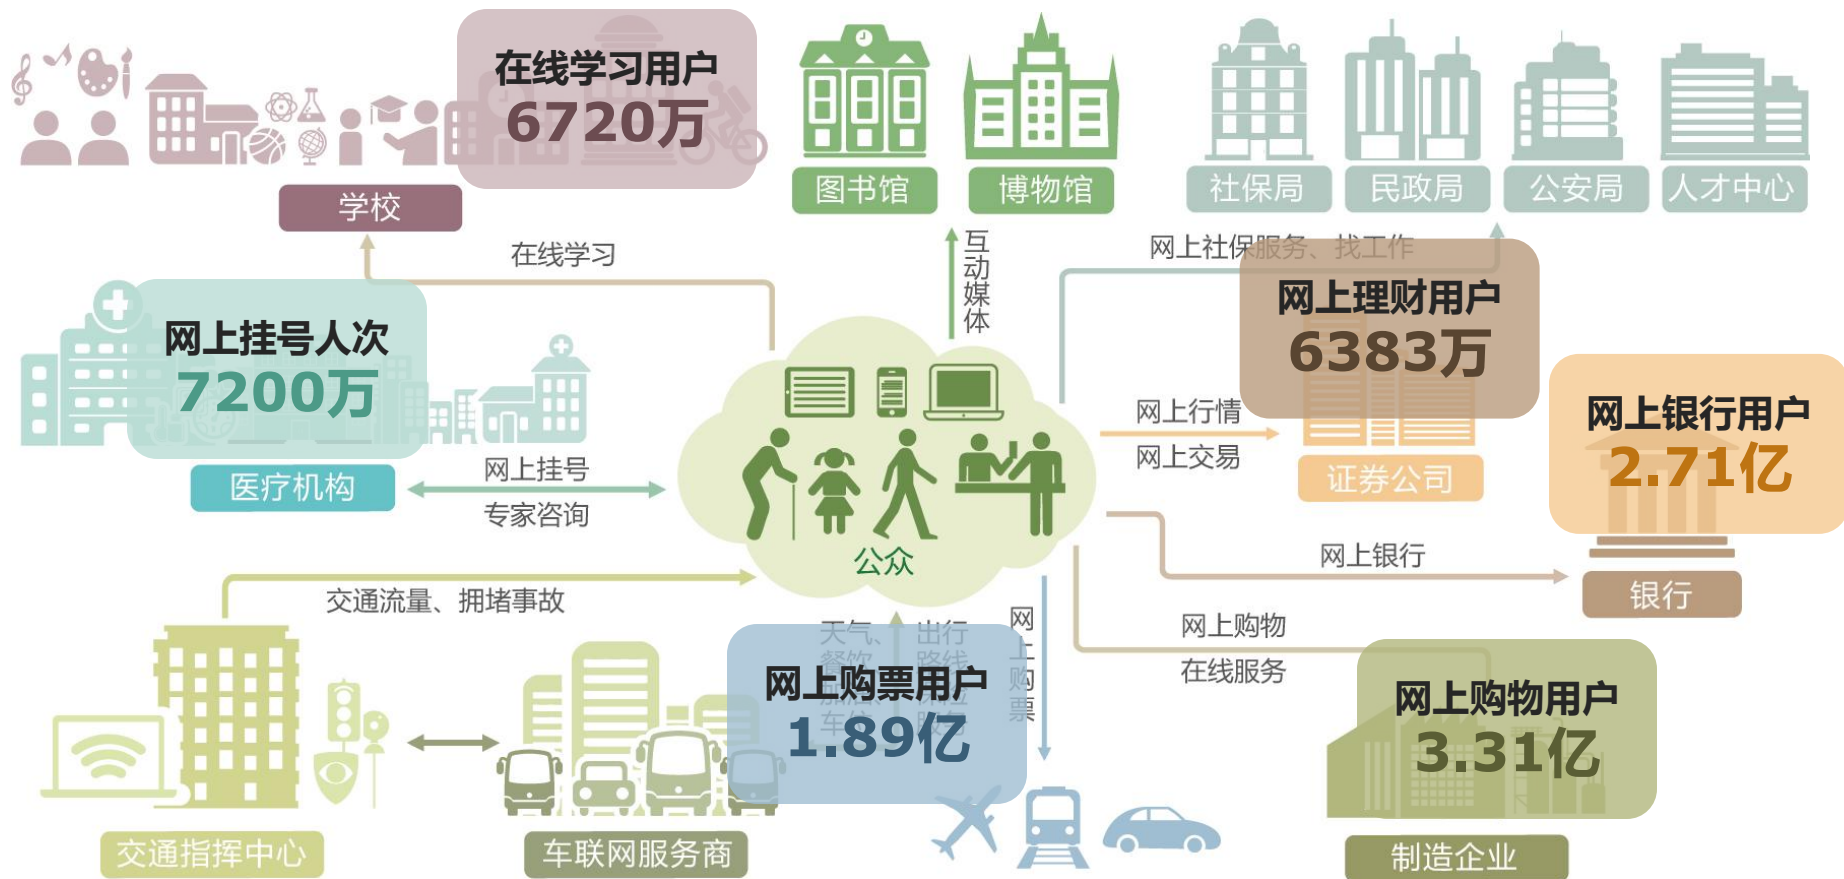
在线学习用户
6720万

学校

图书馆

博物馆

社保局

民政局

公安局

人才中心

在线学习

互动媒体

网上社保服务、找工作

网上理财用户
6383万

网上挂号人次
7200万

医疗机构

网上挂号

专家咨询

网上行情

网上交易

证券公司

网上银行用户
2.71亿

公众

网上银行

银行

交通流量、拥堵事故

天气、出行

网上购票

网上购物

在线服务

网上购票用户
1.89亿

网上购物用户
3.31亿

交通指挥中心

车联网服务商

制造企业